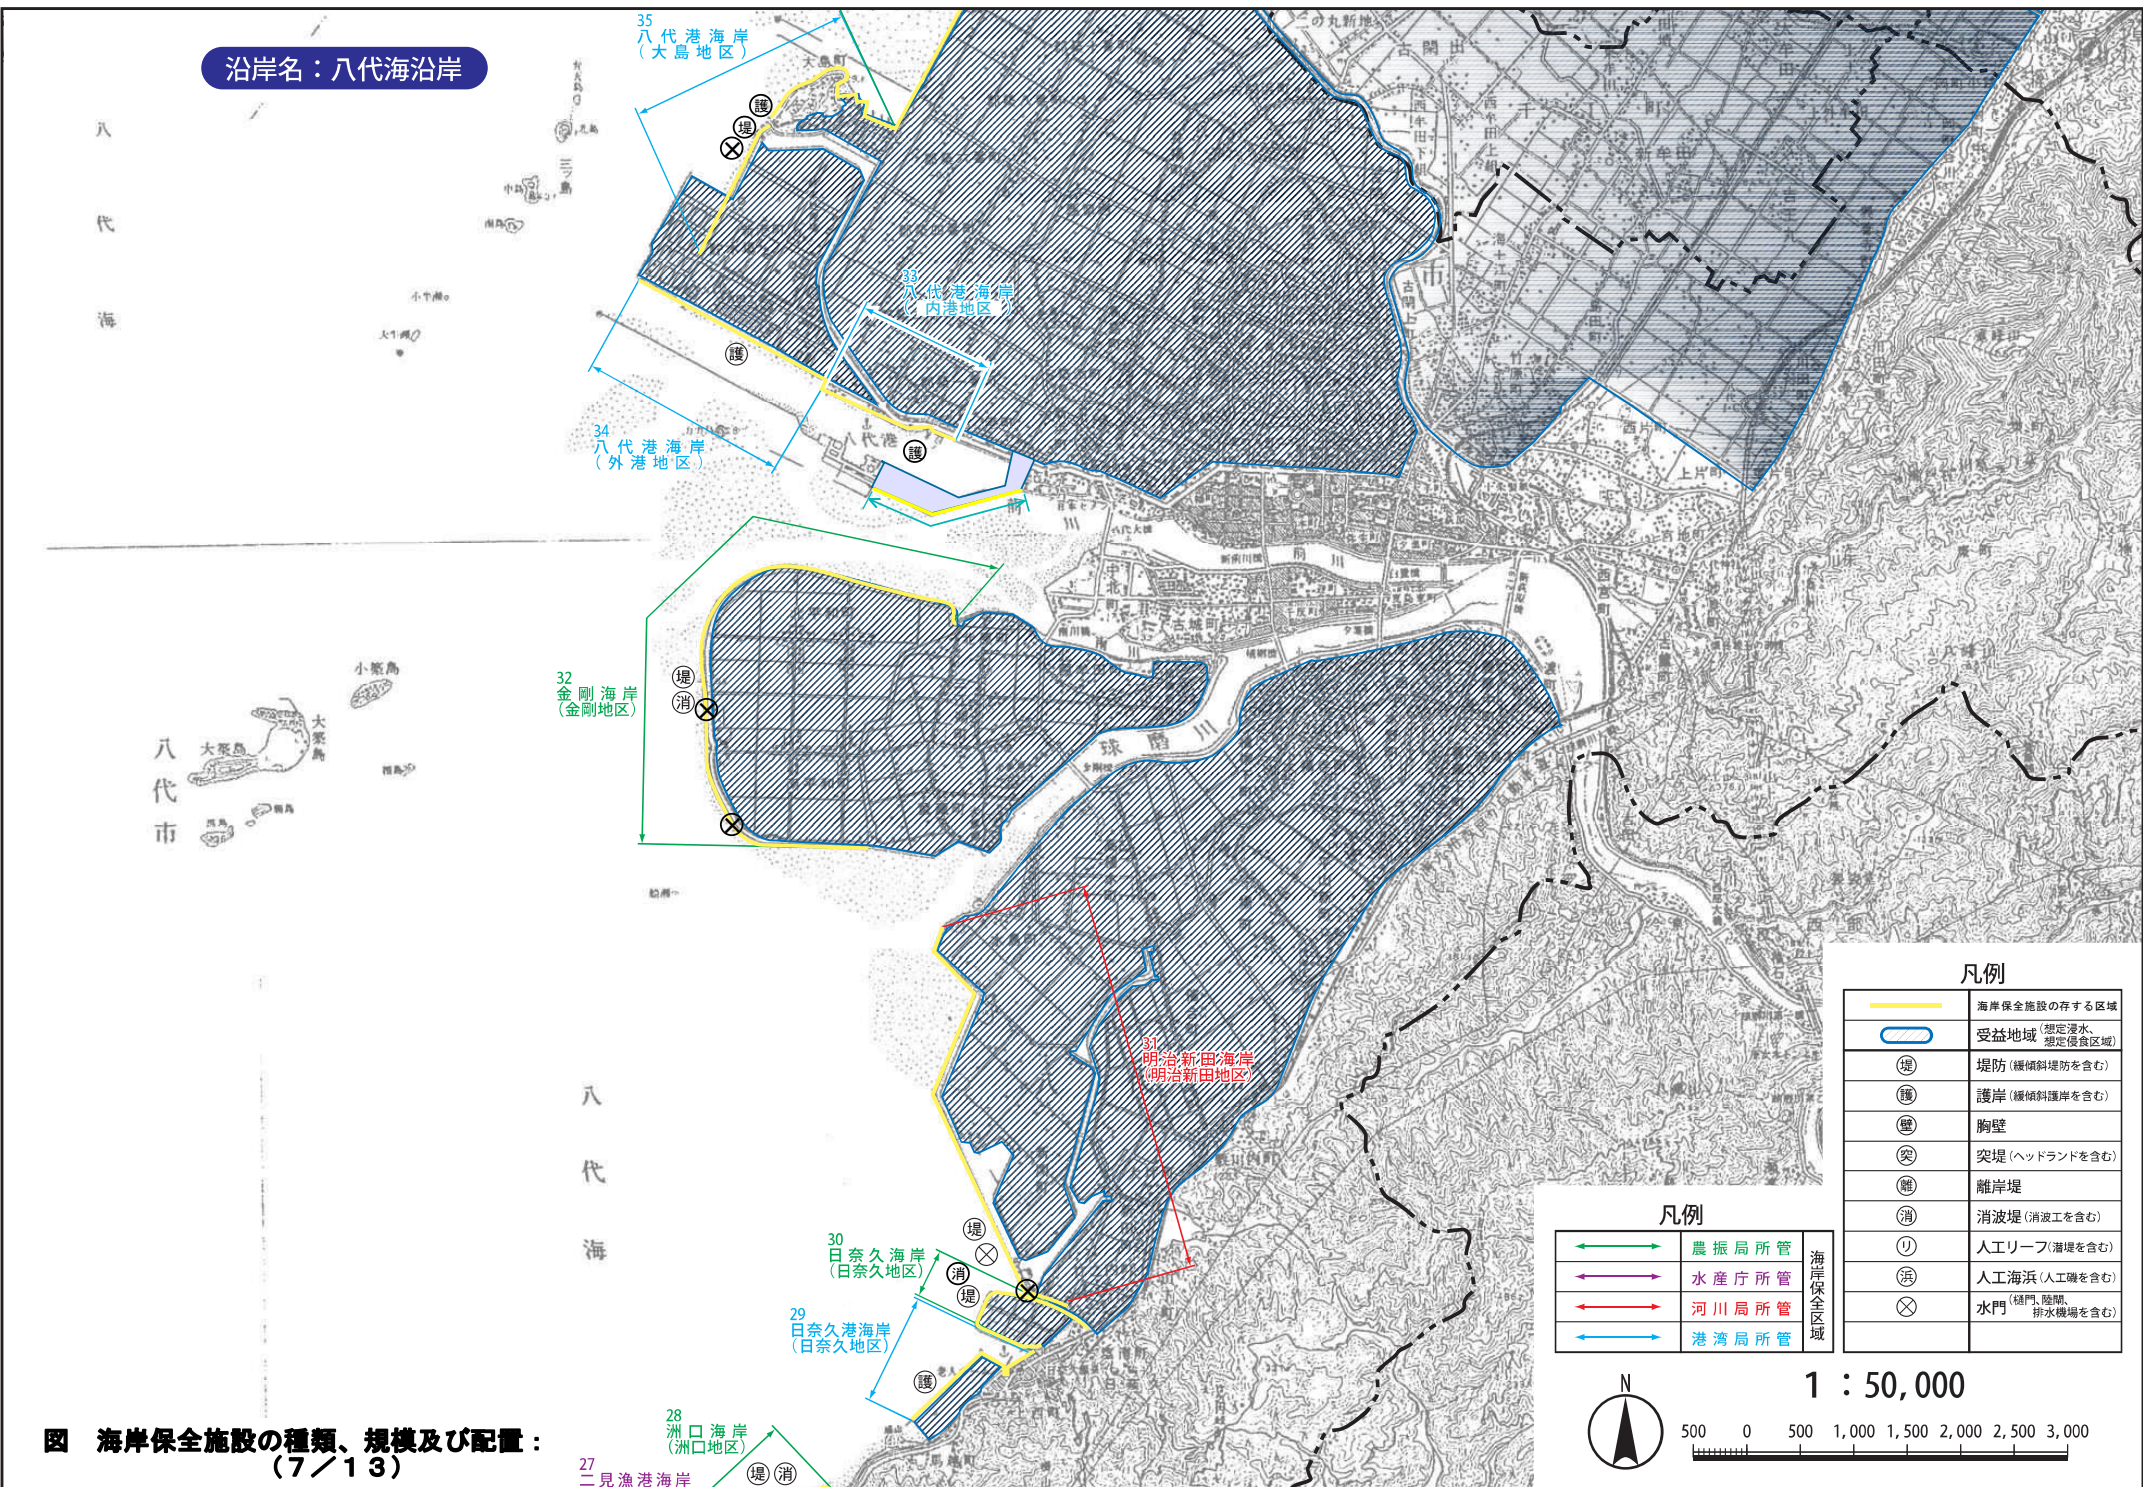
沿岸名：八代海沿岸

35
八代港海岸
（大島地区）

護
堤

33
八代港海岸
（内港地区）

護

34
八代港海岸
（外港地区）

護

八
代
海

32
金剛海岸
（金剛地区）

堤
消

八
代
市

31
明治新田海岸
（明治新田地区）

30
日奈久海岸
（日奈久地区）

堤
消
堤

29
日奈久港海岸
（日奈久地区）

護

28
洲口海岸
（洲口地区）

27
二見漁港海岸

堤 消

八
代
海

球磨川

凡例

| | | |
|---|---|---|
| | 農振局所管 | 海岸保全区域 |
| | 水産庁所管 | |
| | 河川局所管 | |
| | 港湾局所管 | |

凡例

| | |
|---|---|
| | 海岸保全施設の存する区域 |
| | 受益地域（想定浸水、想定侵食区域） |
| 堤 | 堤防（緩傾斜堤防を含む） |
| 護 | 護岸（緩傾斜護岸を含む） |
| 壁 | 胸壁 |
| 突 | 突堤（ヘッドランドを含む） |
| 離 | 離岸堤 |
| 消 | 消波堤（消波工を含む） |
| リ | 人工リーフ（潜堤を含む） |
| 浜 | 人工海浜（人工礁を含む） |
| ⊗ | 水門（樋門、陸閘、排水機場を含む） |

N

1 : 50,000

500 0 500 1,000 1,500 2,000 2,500 3,000

図　海岸保全施設の種類、規模及び配置：（７／１３）